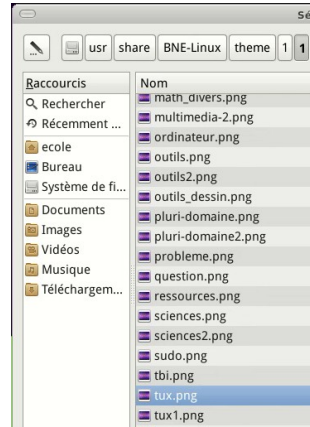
Sé

usr share BNE-Linux theme 1 1

Raccourcis
Rechercher
Récemment ...
ecole
Bureau
Système de fi...
Documents
Images
Vidéos
Musique
Téléchargem...

Nom
math_divers.png
multimedia-2.png
ordinateur.png
outils.png
outils2.png
outils_dessin.png
pluri-domaine.png
pluri-domaine2.png
probleme.png
question.png
ressources.png
sciences.png
sciences2.png
sudo.png
tbi.png
tux.png
tux1.png